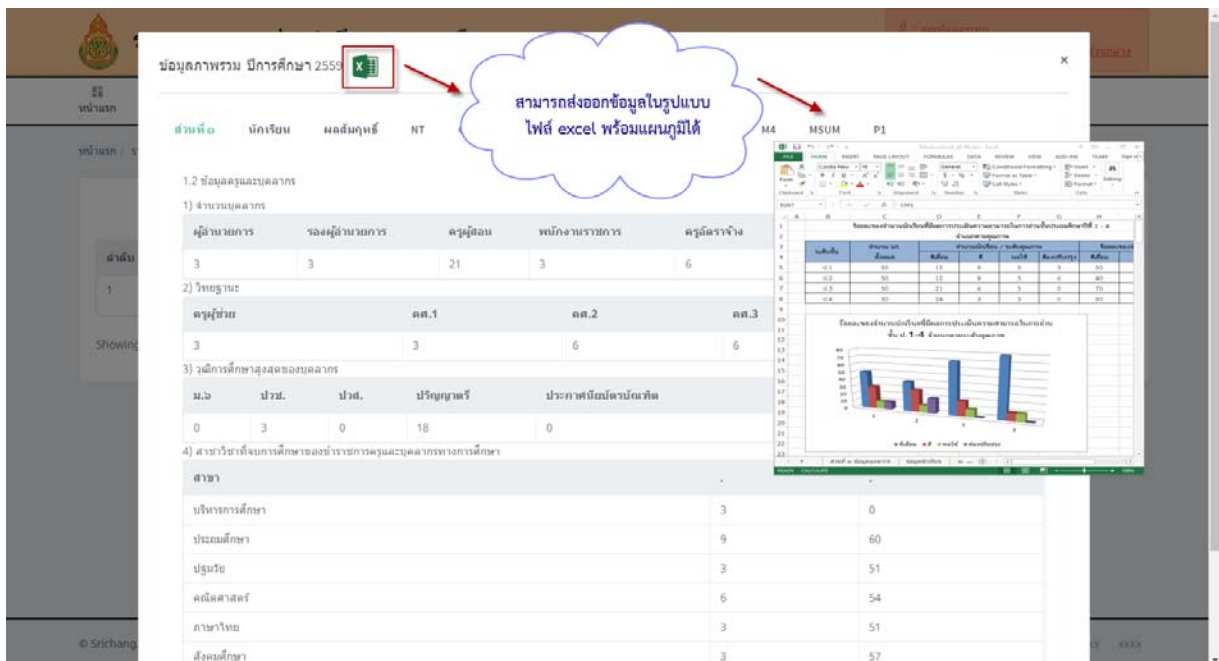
ข้อมูลภาพรวม ปีการศึกษา 2559

×

สามารถส่งออกข้อมูลในรูปแบบ ไฟล์ excel พร้อมแผนภูมิได้

หน้าแรก

ส่วนที่ ๑ นักเรียน ผลสัมฤทธิ์ NT M4 MSUM P1

1.2 ข้อมูลครูและบุคลากร

1) จำนวนบุคลากร

| ผู้อำนวยการ | รองผู้อำนวยการ | ครูผู้สอน | พนักงานราชการ | ครูอัตราจ้าง |
|---|---|---|---|---|
| 3 | 3 | 21 | 3 | 6 |

2) วิทยฐานะ

| ครูผู้ช่วย | คศ.1 | คศ.2 | คศ.3 |
|---|---|---|---|
| 3 | 3 | 6 | 6 |

3) วุฒิการศึกษาสูงสุดของบุคลากร

| ม.6 | ปวช. | ปวส. | ปริญญาตรี | ประกาศนียบัตรบัณฑิต |
|---|---|---|---|---|
| 0 | 3 | 0 | 18 | 0 |

4) สาขาวิชาที่จบการศึกษาของข้าราชการครูและบุคลากรทางการศึกษา

| สาขา | | |
|---|---|---|
| บริหารการศึกษา | 3 | 0 |
| ประถมศึกษา | 9 | 60 |
| ปฐมวัย | 3 | 51 |
| คณิตศาสตร์ | 6 | 54 |
| ภาษาไทย | 3 | 51 |
| สังคมศึกษา | 3 | 57 |

ลำดับ

1

Showing

© Srichang